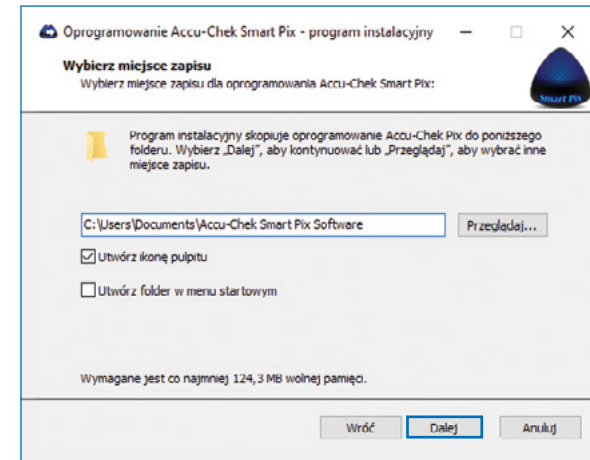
Oprogramowanie Accu-Chek Smart Pix - program instalacyjny

Wybierz miejsce zapisu
Wybierz miejsce zapisu dla oprogramowania Accu-Chek Smart Pix:

Smart Pix

Program instalacyjny skopiuje oprogramowanie Accu-Chek Pix do poniższego folderu. Wybierz „Dalej", aby kontynuować lub „Przeglądaj", aby wybrać inne miejsce zapisu.

C:\Users\Documents\Accu-Chek Smart Pix Software

Przeglądaj...

Utwórz ikonę pulpitu

Utwórz folder w menu startowym

Wymagane jest co najmniej 124,3 MB wolnej pamięci.

Wróć

Dalej

Anuluj